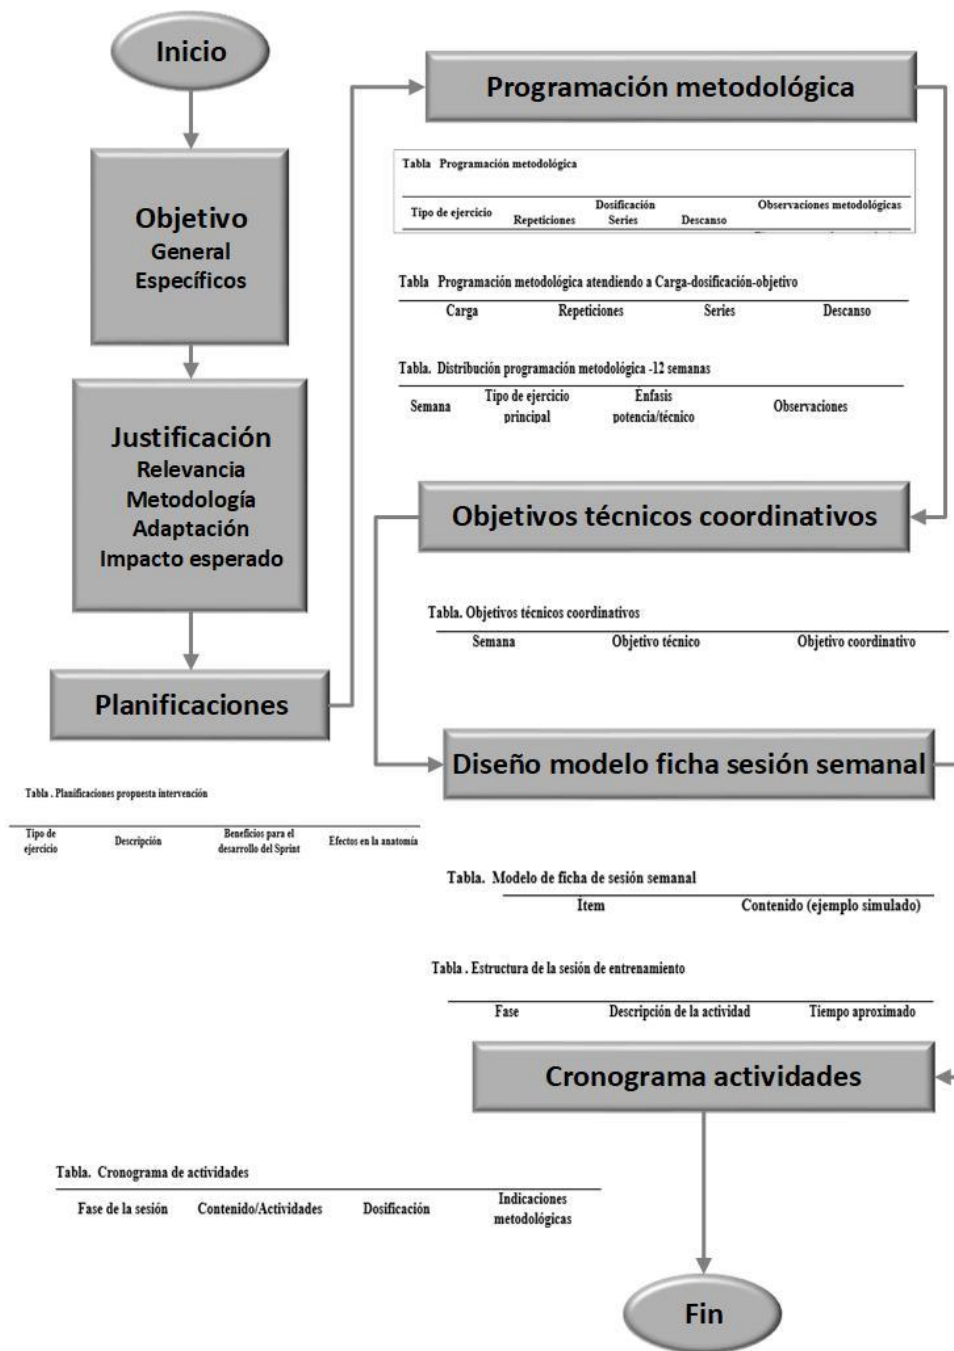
Inicio

Objetivo
General
Específicos

Justificación
Relevancia
Metodología
Adaptación
Impacto esperado

Planificaciones

Tabla . Planificaciones propuesta intervención

| Tipo de ejercicio | Descripción | Beneficios para el desarrollo del Sprint | Efectos en la anatomía |
|---|---|---|---|

Programación metodológica

Tabla Programación metodológica

| Tipo de ejercicio | Dosificación Repeticiones | Series | Descanso | Observaciones metodológicas |
|---|---|---|---|---|

Tabla Programación metodológica atendiendo a Carga-dosificación-objetivo

| Carga | Repeticiones | Series | Descanso |
|---|---|---|---|

Tabla. Distribución programación metodológica -12 semanas

| Semana | Tipo de ejercicio principal | Enfasis potencia/técnico | Observaciones |
|---|---|---|---|

Objetivos técnicos coordinativos

Tabla. Objetivos técnicos coordinativos

| Semana | Objetivo técnico | Objetivo coordinativo |
|---|---|---|

Diseño modelo ficha sesión semanal

Tabla. Modelo de ficha de sesión semanal

| Item | Contenido (ejemplo simulado) |
|---|---|

Tabla . Estructura de la sesión de entrenamiento

| Fase | Descripción de la actividad | Tiempo aproximado |
|---|---|---|

Cronograma actividades

Tabla. Cronograma de actividades

| Fase de la sesión | Contenido/Actividades | Dosificación | Indicaciones metodológicas |
|---|---|---|---|

Fin